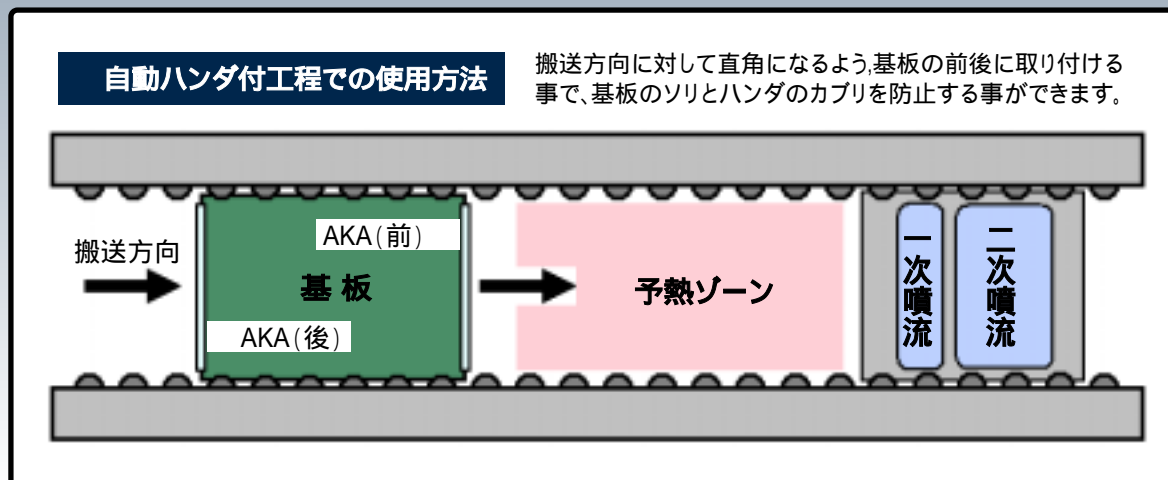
自動ハンダ付工程での使用方法

搬送方向に対して直角になるよう,基板の前後に取り付ける事で、基板のソリとハンダのカブリを防止する事ができます。

搬送方向

AKA(前)

基 板

AKA(後)

予熱ゾーン

一次噴流

二次噴流